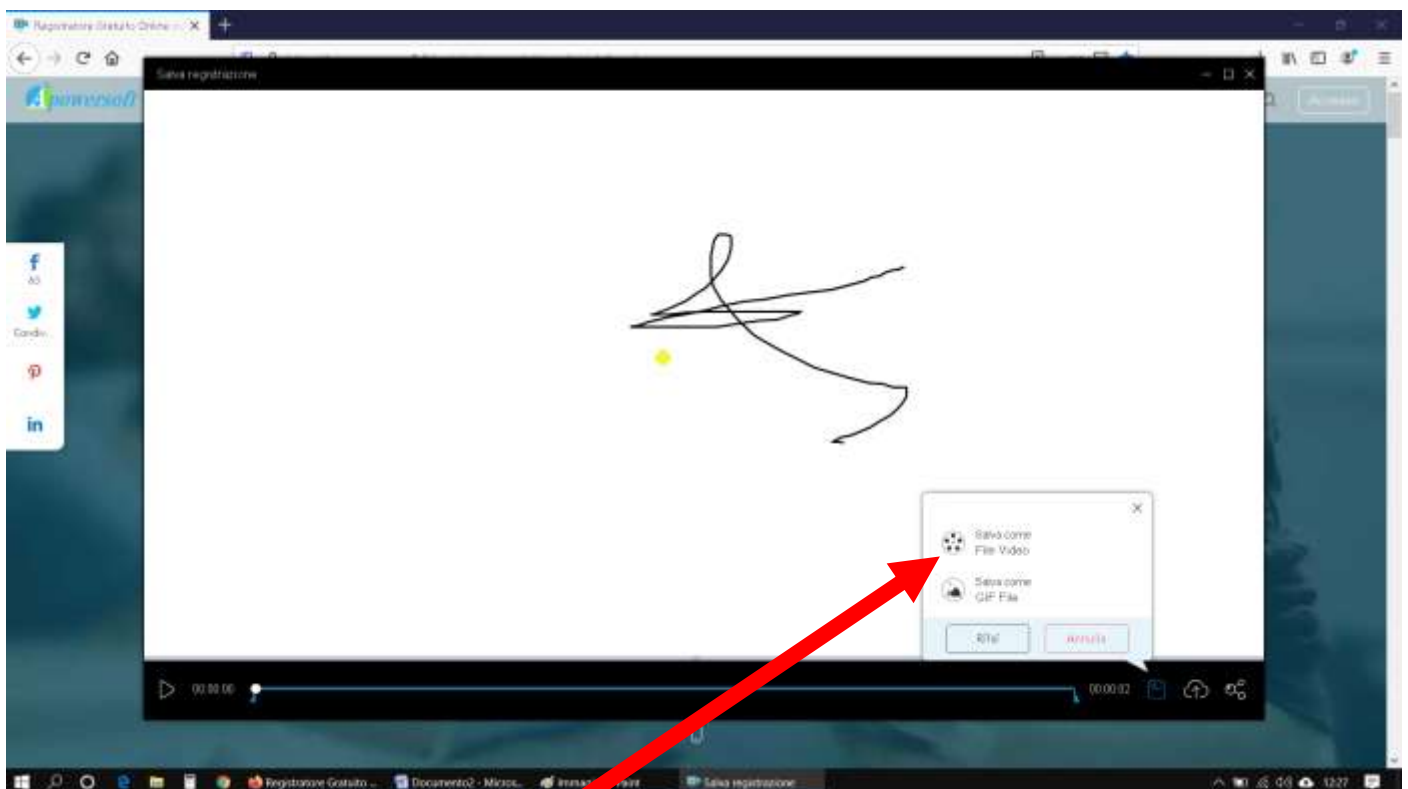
Registratore Gratuito Online

Salva registrazione

Apowersoft

Accedi

f
60

Condiv...

in

Salva come
File Video

Salva come
GIF File

Rifai

Annulla

00:00:00

00:00:02

Registratore Gratuito ...

Documento2 - Micros...

Salva registrazione

12:27